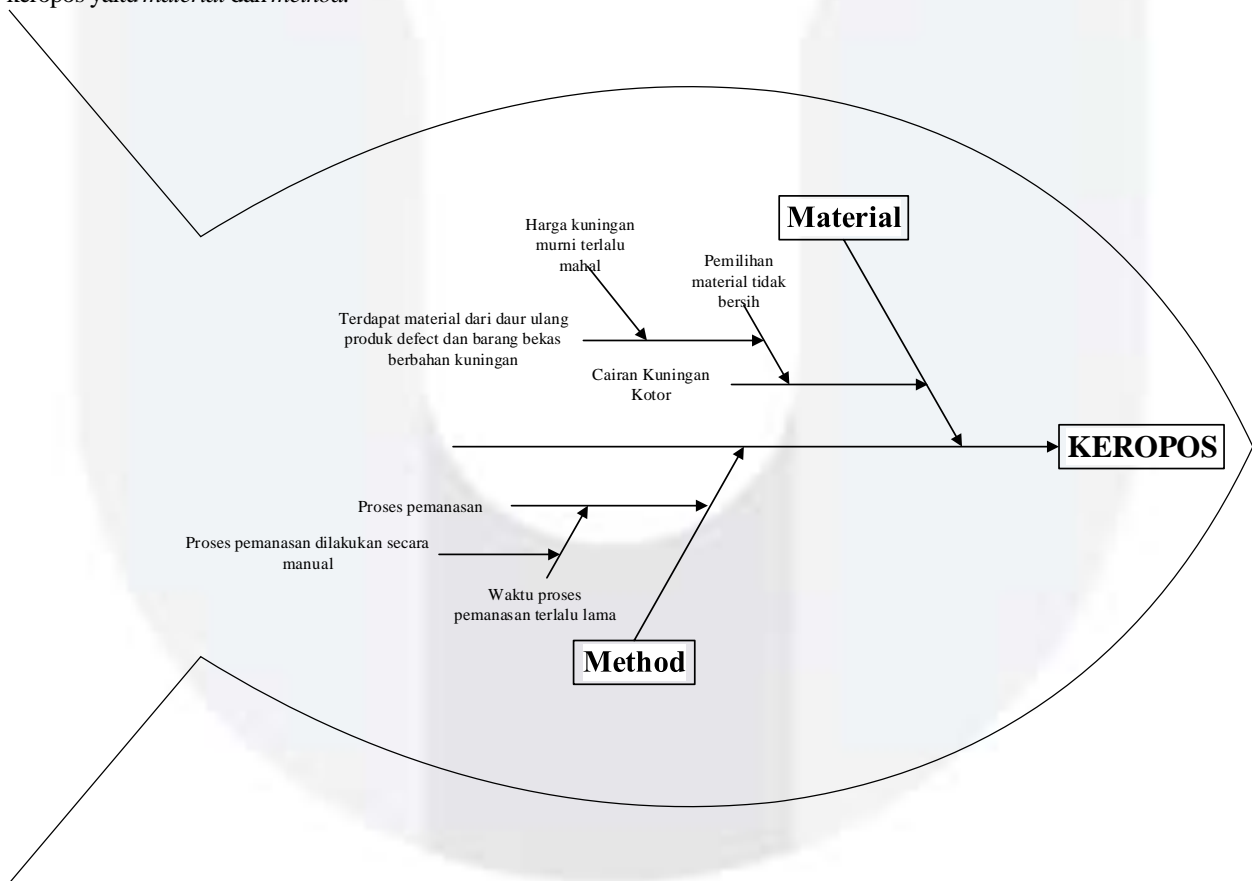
keropos yaitu *material* dan *method*

Harga kuningan murni terlalu mahal

Material

Pemilihan material tidak bersih

Terdapat material dari daur ulang produk defect dan barang bekas berbahan kuningan

Cairan Kuningan Kotor

KEROPOS

Proses pemanasan

Proses pemanasan dilakukan secara manual

Waktu proses pemanasan terlalu lama

Method